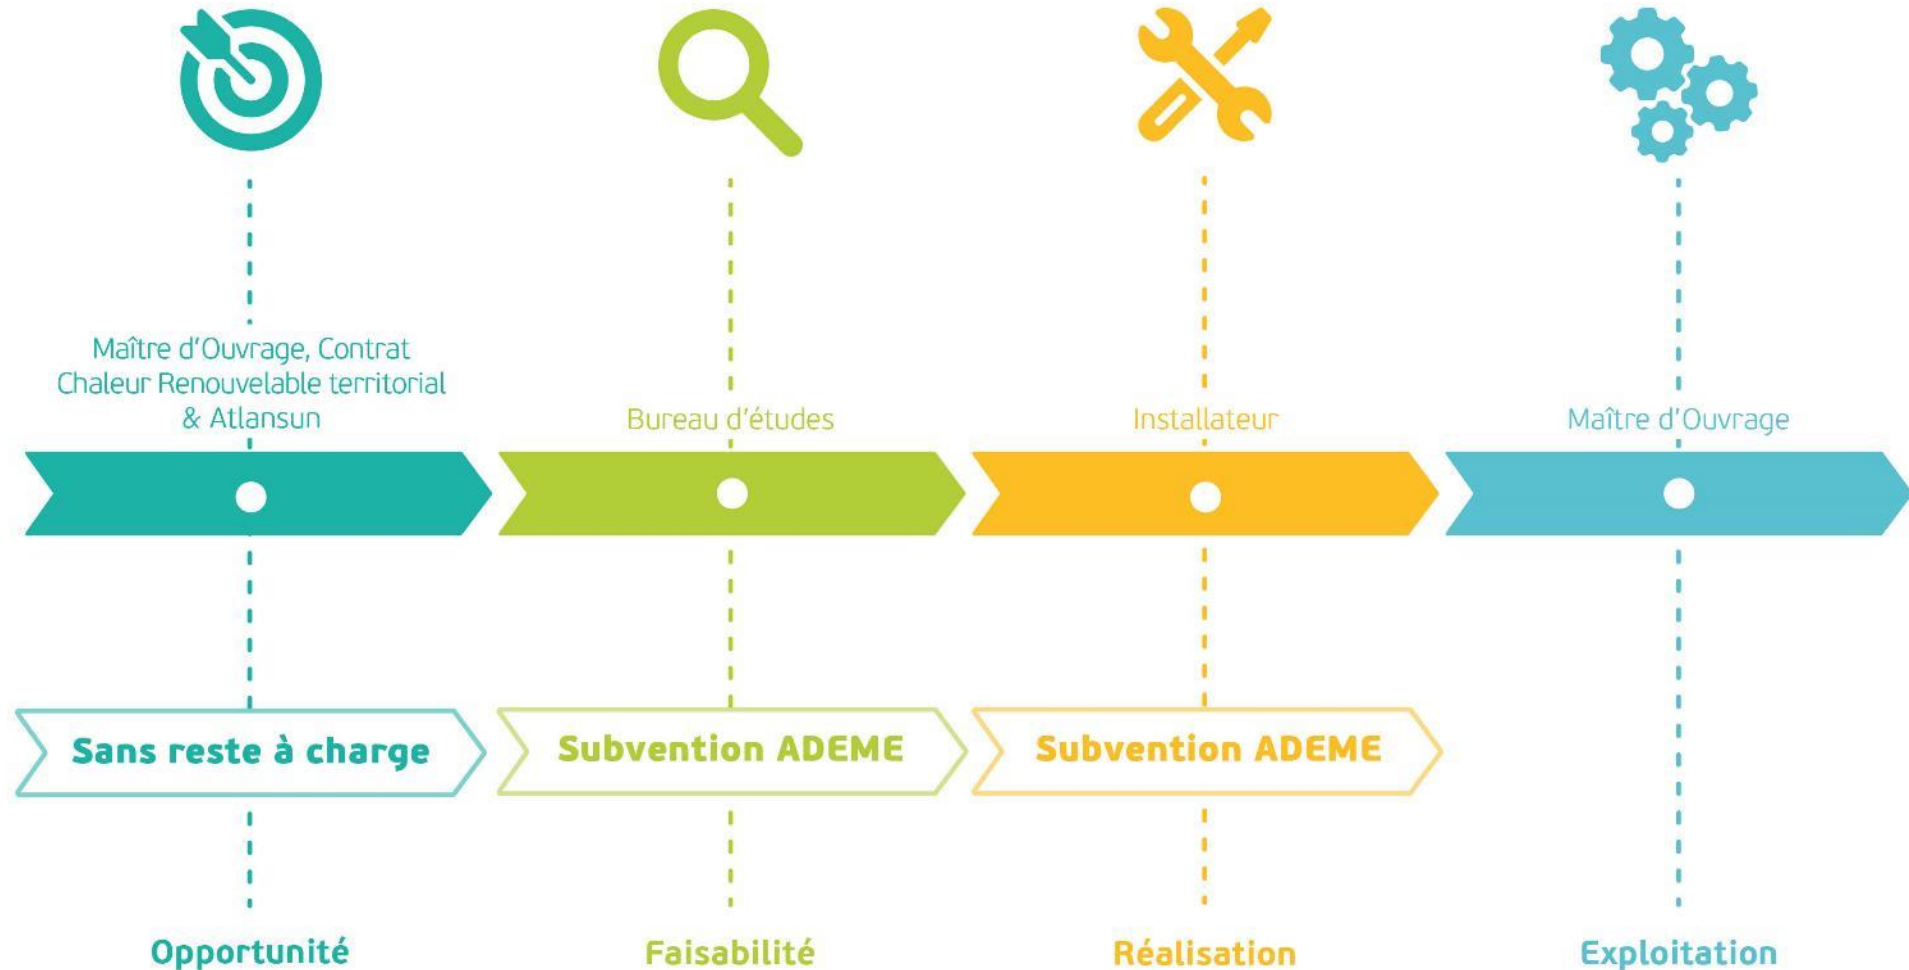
Maître d'Ouvrage, Contrat Chaleur Renouvelable territorial & Atlansun

Bureau d'études

Installateur

Maître d'Ouvrage

Sans reste à charge

Subvention ADEME

Subvention ADEME

Opportunité

Faisabilité

Réalisation

Exploitation